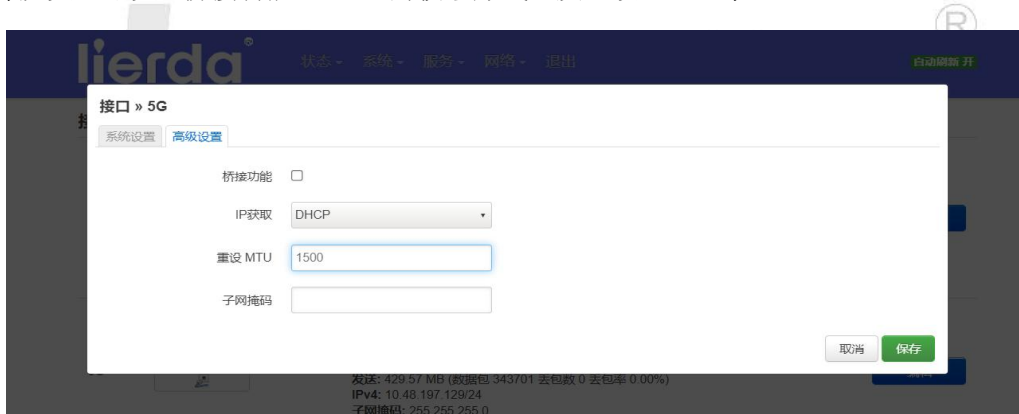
lierda®

状态 系统 服务 网络 退出

自动刷新 开

接口 » 5G

系统设置 高级设置

桥接功能

IP获取 DHCP

重设 MTU 1500

子网掩码

取消 保存

发送: 429.57 MB (数据包 343701 丢包数 0 丢包率 0.00%)
IPv4: 10.48.197.129/24
子网掩码: 255.255.255.0